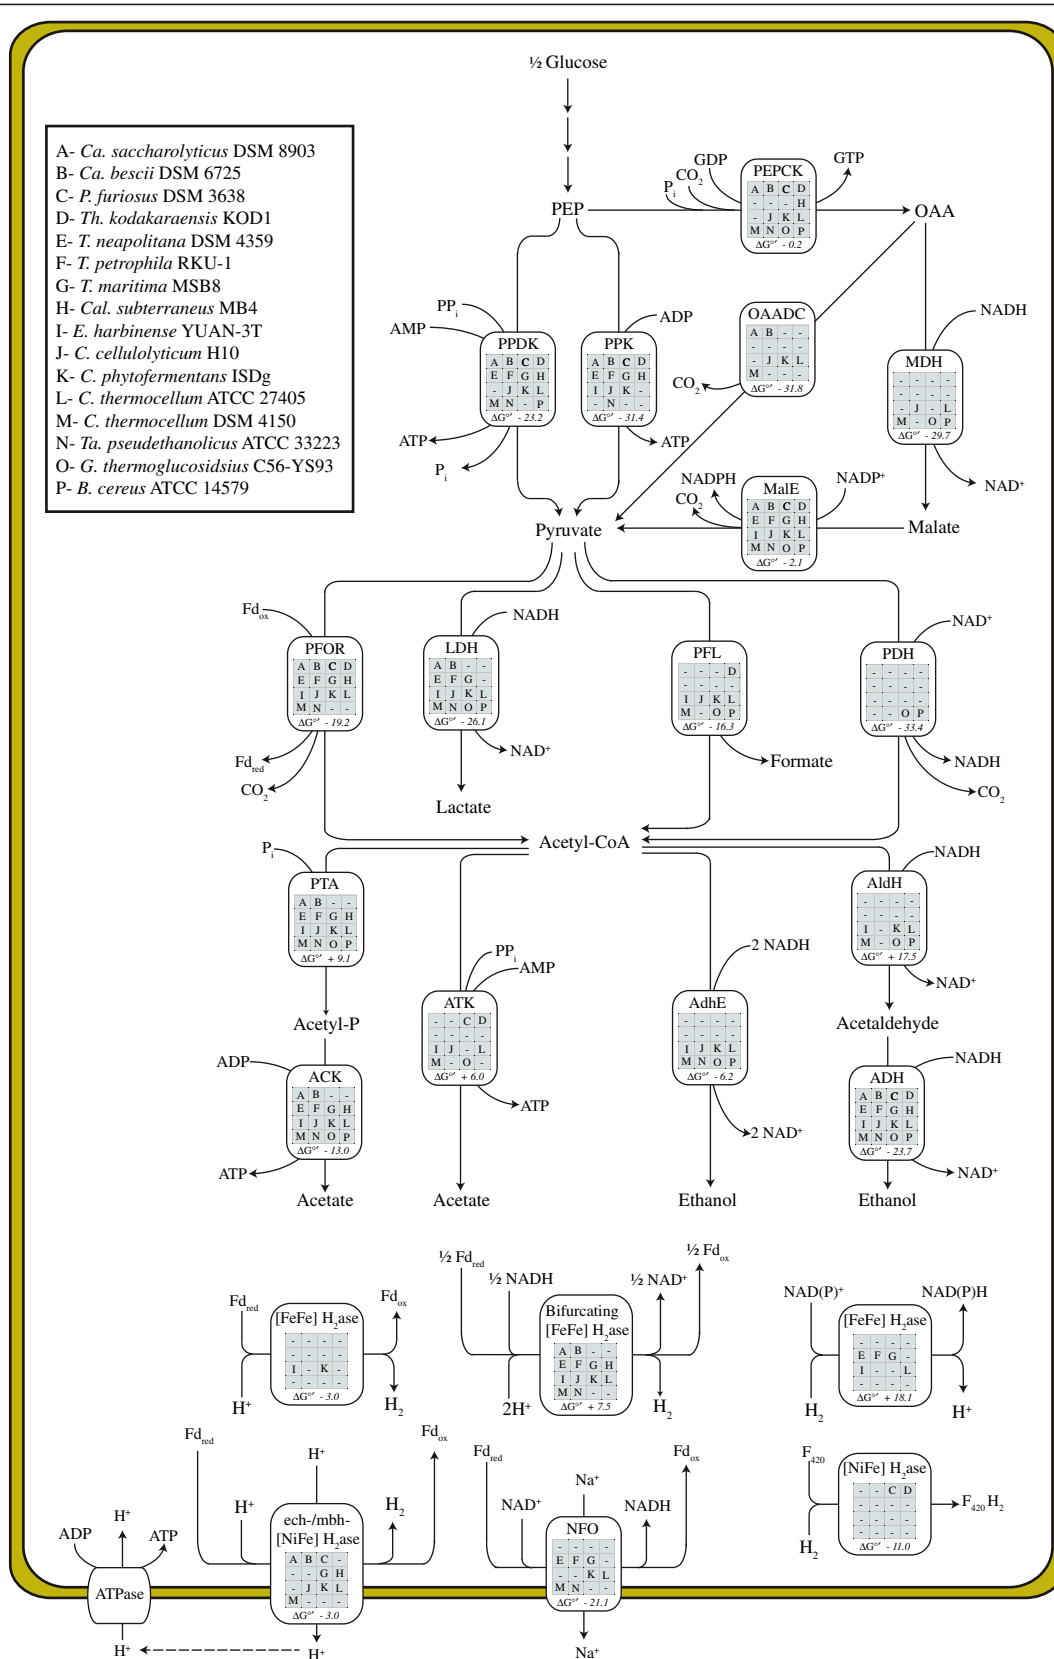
½ Glucose

A- Ca. saccharolyticus DSM 8903
B- Ca. bescii DSM 6725
C- P. furiosus DSM 3638
D- Th. kodakaraensis KOD1
E- T. neapolitana DSM 4359
F- T. petrophila RKU-1
G- T. maritima MSB8
H- Cal. subterraneus MB4
I- E. harbinense YUAN-3T
J- C. cellulolyticum H10
K- C. phytofermentans ISDg
L- C. thermocellum ATCC 27405
M- C. thermocellum DSM 4150
N- Ta. pseudethanolicus ATCC 33223
O- G. thermoglucosidsius C56-YS93
P- B. cereus ATCC 14579

PEP
$P_i$ $CO_2$ GDP
PEPCK
A B C D
- - - H
- J K L
M N O P
$\Delta G^{\circ\prime}$ - 0.2
GTP
OAA

$PP_i$
AMP
PPDK
A B C D
E F G H
- J K L
M N - P
$\Delta G^{\circ\prime}$ - 23.2
ATP
$P_i$

ADP
PPK
A B C D
E F G H
I J K -
- N - -
$\Delta G^{\circ\prime}$ - 31.4
ATP

OAADC
A B - -
- - - -
- J K L
M - - -
$\Delta G^{\circ\prime}$ - 31.8
$CO_2$

NADH
MDH
- - - -
- - - -
- J - L
M - O P
$\Delta G^{\circ\prime}$ - 29.7
NAD+

NADPH
$CO_2$
MalE
A B C D
E F G H
I J K L
M N O P
$\Delta G^{\circ\prime}$ - 2.1
NADP+
Malate

Pyruvate

$Fd_{ox}$
PFOR
A B C D
E F G H
I J K L
M N - -
$\Delta G^{\circ\prime}$ - 19.2
$Fd_{red}$
$CO_2$

NADH
LDH
A B - -
E F G -
I J K L
M N O P
$\Delta G^{\circ\prime}$ - 26.1
NAD+
Lactate

PFL
- - - D
- - - -
I J K L
M - O P
$\Delta G^{\circ\prime}$ - 16.3
Formate

NAD+
PDH
- - - -
- - - -
- - - -
- - O P
$\Delta G^{\circ\prime}$ - 33.4
NADH
$CO_2$

Acetyl-CoA

$P_i$
PTA
A B - -
E F G H
I J K L
M N O P
$\Delta G^{\circ\prime}$ + 9.1
Acetyl-P

ADP
ACK
A B - -
E F G H
I J K L
M N O P
$\Delta G^{\circ\prime}$ - 13.0
ATP
Acetate

$PP_i$
AMP
ATK
- - C D
- - - -
I J - L
M - O -
$\Delta G^{\circ\prime}$ + 6.0
ATP
Acetate

2 NADH
AdhE
- - - -
- - - -
I J K L
M N O P
$\Delta G^{\circ\prime}$ - 6.2
2 NAD+
Ethanol

NADH
AldH
- - - -
- - - -
I - K L
M - O P
$\Delta G^{\circ\prime}$ + 17.5
NAD+
Acetaldehyde

NADH
ADH
A B C D
E F G H
I J K L
M N O P
$\Delta G^{\circ\prime}$ - 23.7
NAD+
Ethanol

$Fd_{red}$
[FeFe] $H_2$ase
- - - -
- - - -
I - K -
- - - -
$\Delta G^{\circ\prime}$ - 3.0
$Fd_{ox}$
H+
$H_2$

½ $Fd_{red}$
½ NADH
Bifurcating [FeFe] $H_2$ase
A B - -
E F G H
I J K L
M N - -
$\Delta G^{\circ\prime}$ + 7.5
½ NAD+
½ $Fd_{ox}$
2H+
$H_2$

NAD(P)+
NAD(P)H
[FeFe] $H_2$ase
- - - -
E F G -
I - - L
- - - -
$\Delta G^{\circ\prime}$ + 18.1
$H_2$
H+

$Fd_{red}$
H+
H+
ech-/mbh-[NiFe] $H_2$ase
A B C -
- - G H
- J K L
M - - -
$\Delta G^{\circ\prime}$ - 3.0
$H_2$
$Fd_{ox}$
H+

ADP
H+
ATP
ATPase
H+

$Fd_{red}$
Na+
NAD+
NFO
- - - -
E F G -
- - K L
M N - -
$\Delta G^{\circ\prime}$ - 21.1
NADH
$Fd_{ox}$
Na+

$F_{420}$
[NiFe] $H_2$ase
- - C D
- - - -
- - - -
- - - -
$\Delta G^{\circ\prime}$ - 11.0
$F_{420}H_2$
$H_2$